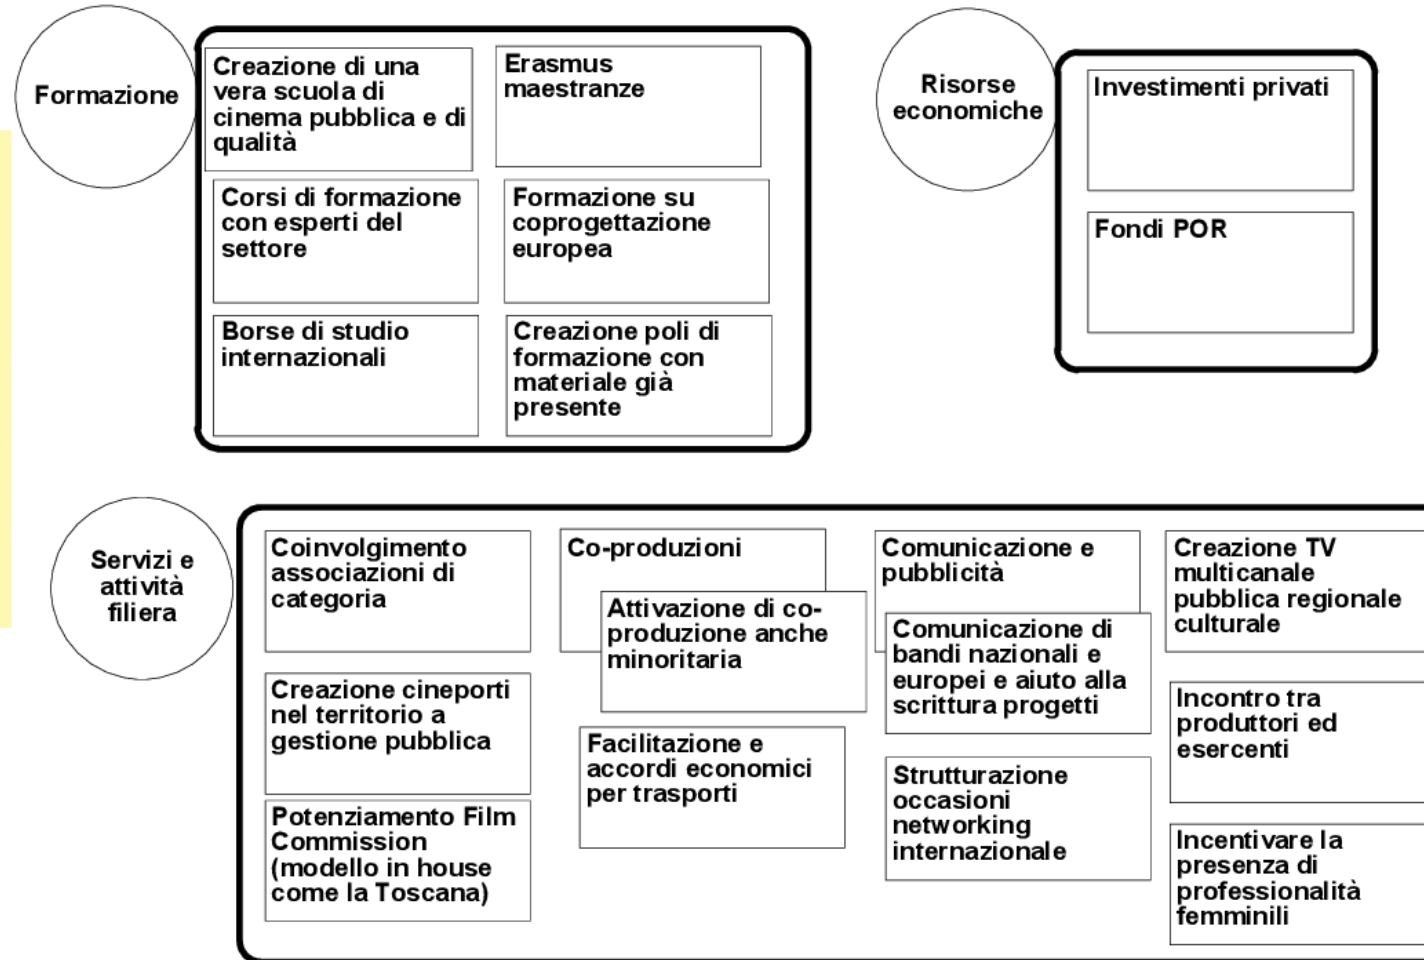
Formazione

Creazione di una vera scuola di cinema pubblica e di qualità

Erasmus maestranze

Corsi di formazione con esperti del settore

Formazione su coprogettazione europea

Borse di studio internazionali

Creazione poli di formazione con materiale già presente

Risorse economiche

Investimenti privati

Fondi POR

Servizi e attività filiera

Coinvolgimento associazioni di categoria

Creazione cineporti nel territorio a gestione pubblica

Potenziamento Film Commission (modello in house come la Toscana)

Co-produzioni

Attivazione di co-produzione anche minoritaria

Facilitazione e accordi economici per trasporti

Comunicazione e pubblicità

Comunicazione di bandi nazionali e europei e aiuto alla scrittura progetti

Strutturazione occasioni networking internazionale

Creazione TV multicanale pubblica regionale culturale

Incontro tra produttori ed esercenti

Incentivare la presenza di professionalità femminili